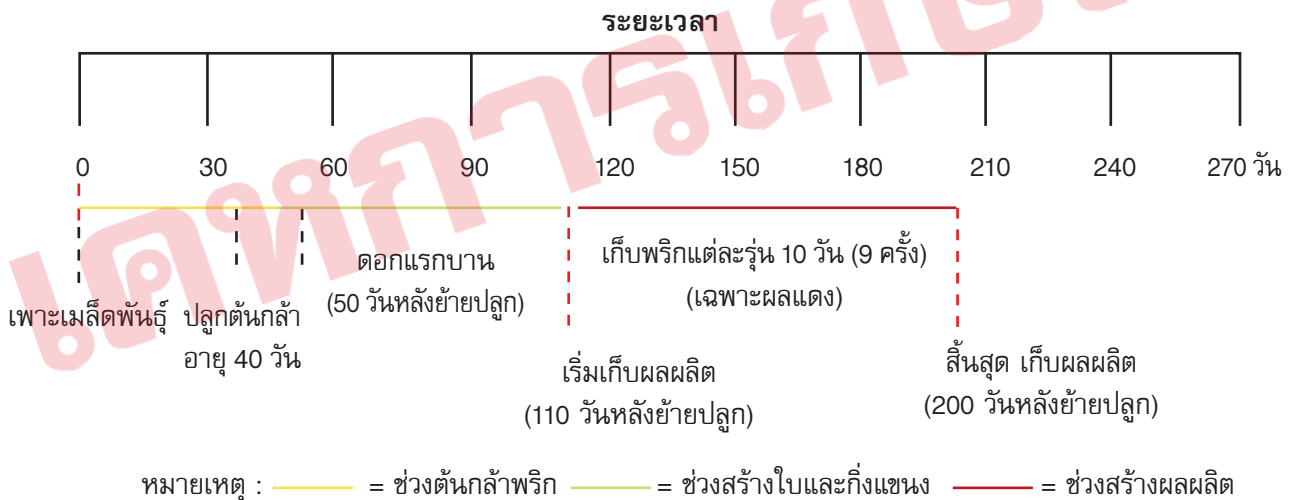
ระยะเวลา

0 30 60 90 120 150 180 210 240 270 วัน

ดอกแรกบาน
(50 วันหลังย้ายปลูก)

เก็บพริกแต่ละรุ่น 10 วัน (9 ครั้ง)
(เฉพาะผลแดง)

เพาะเมล็ดพันธุ์

ปลูกต้นกล้า
อายุ 40 วัน

เริ่มเก็บผลผลิต
(110 วันหลังย้ายปลูก)

สิ้นสุด เก็บผลผลิต
(200 วันหลังย้ายปลูก)

หมายเหตุ : = ช่วงต้นกล้าพริก = ช่วงสร้างใบและกิ่งแขนง = ช่วงสร้างผลผลิต

เคหการเกษตร